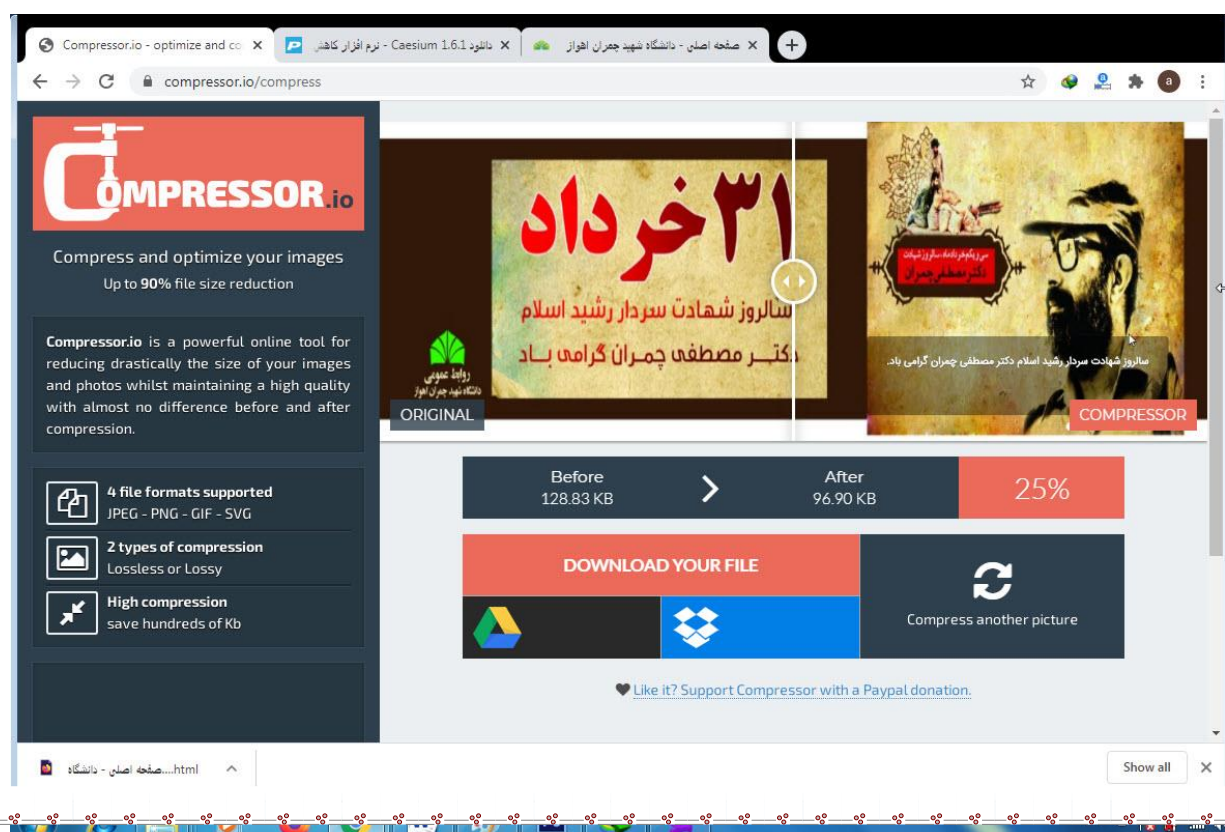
Compressor.io - optimize and co ✕ | دانلود Caesium 1.6.1 - نرم افزار کاهش ✕ | صفحه اصلی - دانشگاه شهید چمران اهواز ✕ | +

compressor.io/compress

COMPRESSOR.io

Compress and optimize your images
Up to **90%** file size reduction

**Compressor.io** is a powerful online tool for reducing drastically the size of your images and photos whilst maintaining a high quality with almost no difference before and after compression.

**4 file formats supported**
JPEG - PNG - GIF - SVG

**2 types of compression**
Lossless or Lossy

**High compression**
save hundreds of Kb

۳۱ خرداد
سالروز شهادت سردار رشید اسلام
دکتر مصطفی چمران گرامی باد

روابط عمومی
دانشگاه شهید چمران اهواز

ORIGINAL

سی و یکم خرداد سالروز شهادت
دکتر مصطفی چمران

سالروز شهادت سردار رشید اسلام دکتر مصطفی چمران گرامی باد.

COMPRESSOR

| Before 128.83 KB | After 96.90 KB | 25% |
|---|---|---|

DOWNLOAD YOUR FILE

Compress another picture

Like it? Support Compressor with a Paypal donation.

صفحه اصلی - دانشگاه....html

Show all